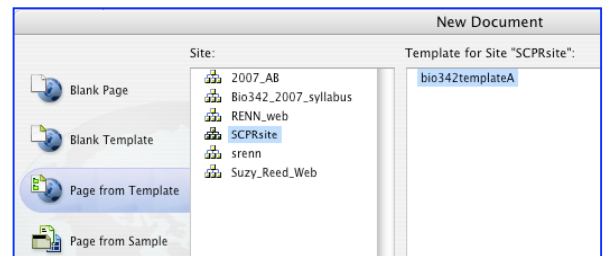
New Document

Blank Page

Blank Template

Page from Template

Page from Sample

Site:

2007_AB
Bio342_2007_syllabus
RENN_web
SCPRsite
srenn
Suzy_Reed_Web

Template for Site "SCPRsite":

bio342templateA